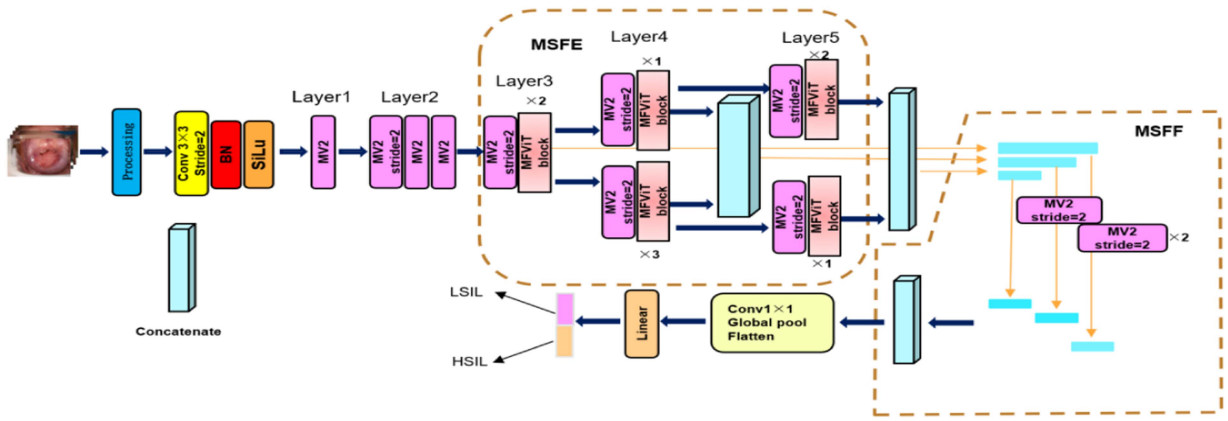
MSFE

Layer4
×1

Layer5
×2

Layer3
×2

Layer1

Layer2

Processing

Conv 3×3 Stride=2

BN

SiLu

MV2

MV2 stride=2

MV2

MV2

MV2 stride=2

MFViT block

MV2 stride=2

MFViT block

MV2 stride=2

MFViT block

MV2 stride=2

MFViT block

×3

MV2 stride=2

MFViT block

×1

MSFF

MV2 stride=2

MV2 stride=2
×2

Concatenate

LSIL

HSIL

Linear

Conv1×1
Global pool
Flatten